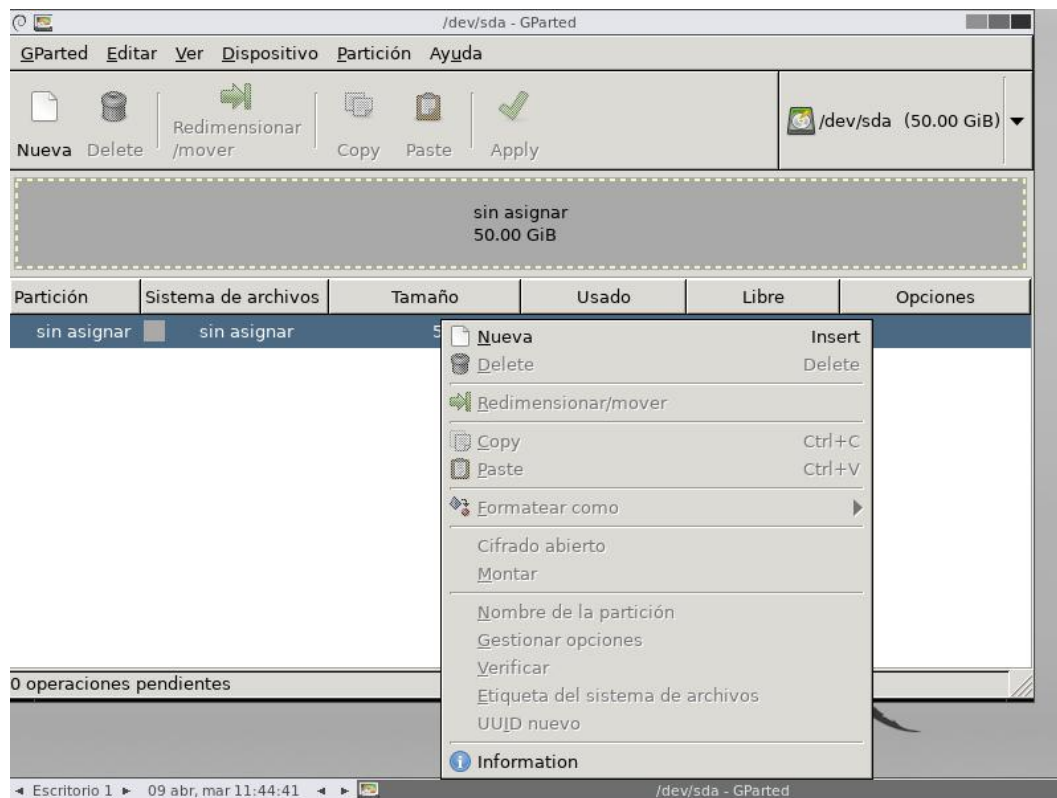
/dev/sda - GParted

GParted Editar Ver Dispositivo Partición Ayuda

Nueva Delete Redimensionar /mover Copy Paste Apply

/dev/sda (50.00 GiB)

sin asignar
50.00 GiB

| Partición | Sistema de archivos | Tamaño | Usado | Libre | Opciones |
|---|---|---|---|---|---|
| sin asignar | sin asignar | 5 | | | |

Nueva Insert
Delete Delete
Redimensionar/mover
Copy Ctrl+C
Paste Ctrl+V
Formatear como
Cifrado abierto
Montar
Nombre de la partición
Gestionar opciones
Verificar
Etiqueta del sistema de archivos
UUID nuevo
Information

0 operaciones pendientes

◂ Escritorio 1 ▸ 09 abr, mar 11:44:41 ◂ ▸ /dev/sda - GParted